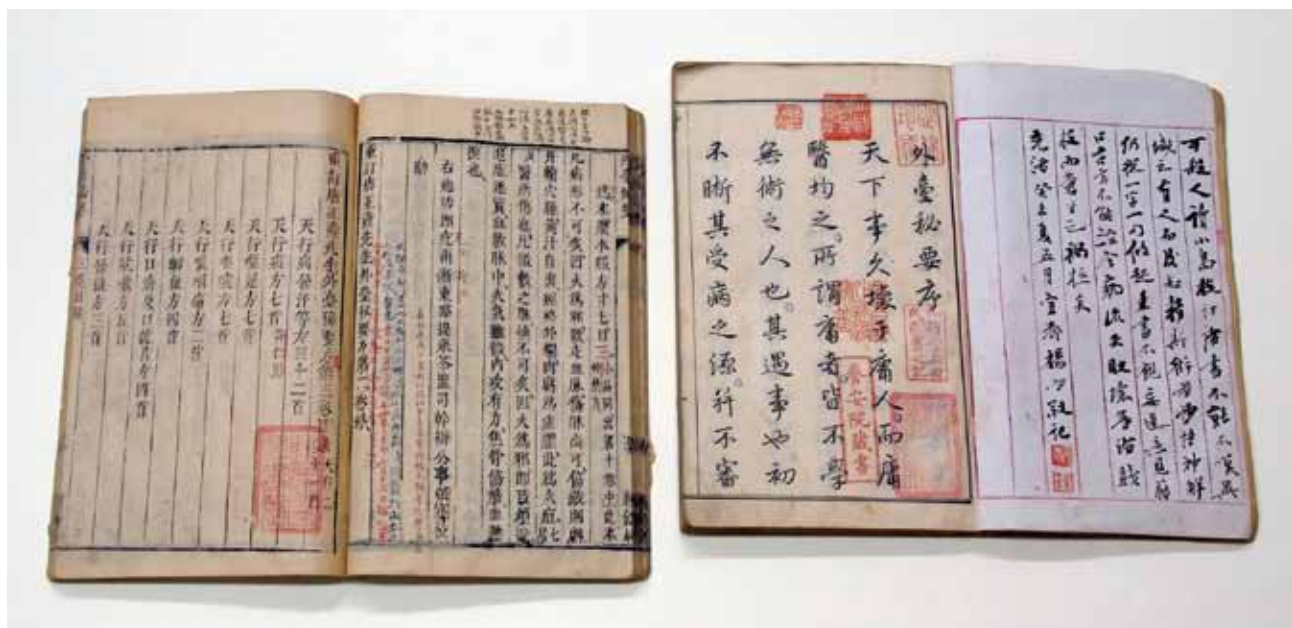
外臺秘要序

天下事久壞于庸人而庸醫殆之所謂庸者皆不學無術之人也其遇事也初不晰其受病之源祈不審

可殺人
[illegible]

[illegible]

光緒癸未夏五月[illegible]

天行病方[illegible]

天行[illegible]方三十二首

天行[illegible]方七首

天行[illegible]方七首

天行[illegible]方七首

天行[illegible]方二首

天行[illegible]方四首

天行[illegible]方四首

天行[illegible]方五首

天行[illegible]方三首

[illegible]